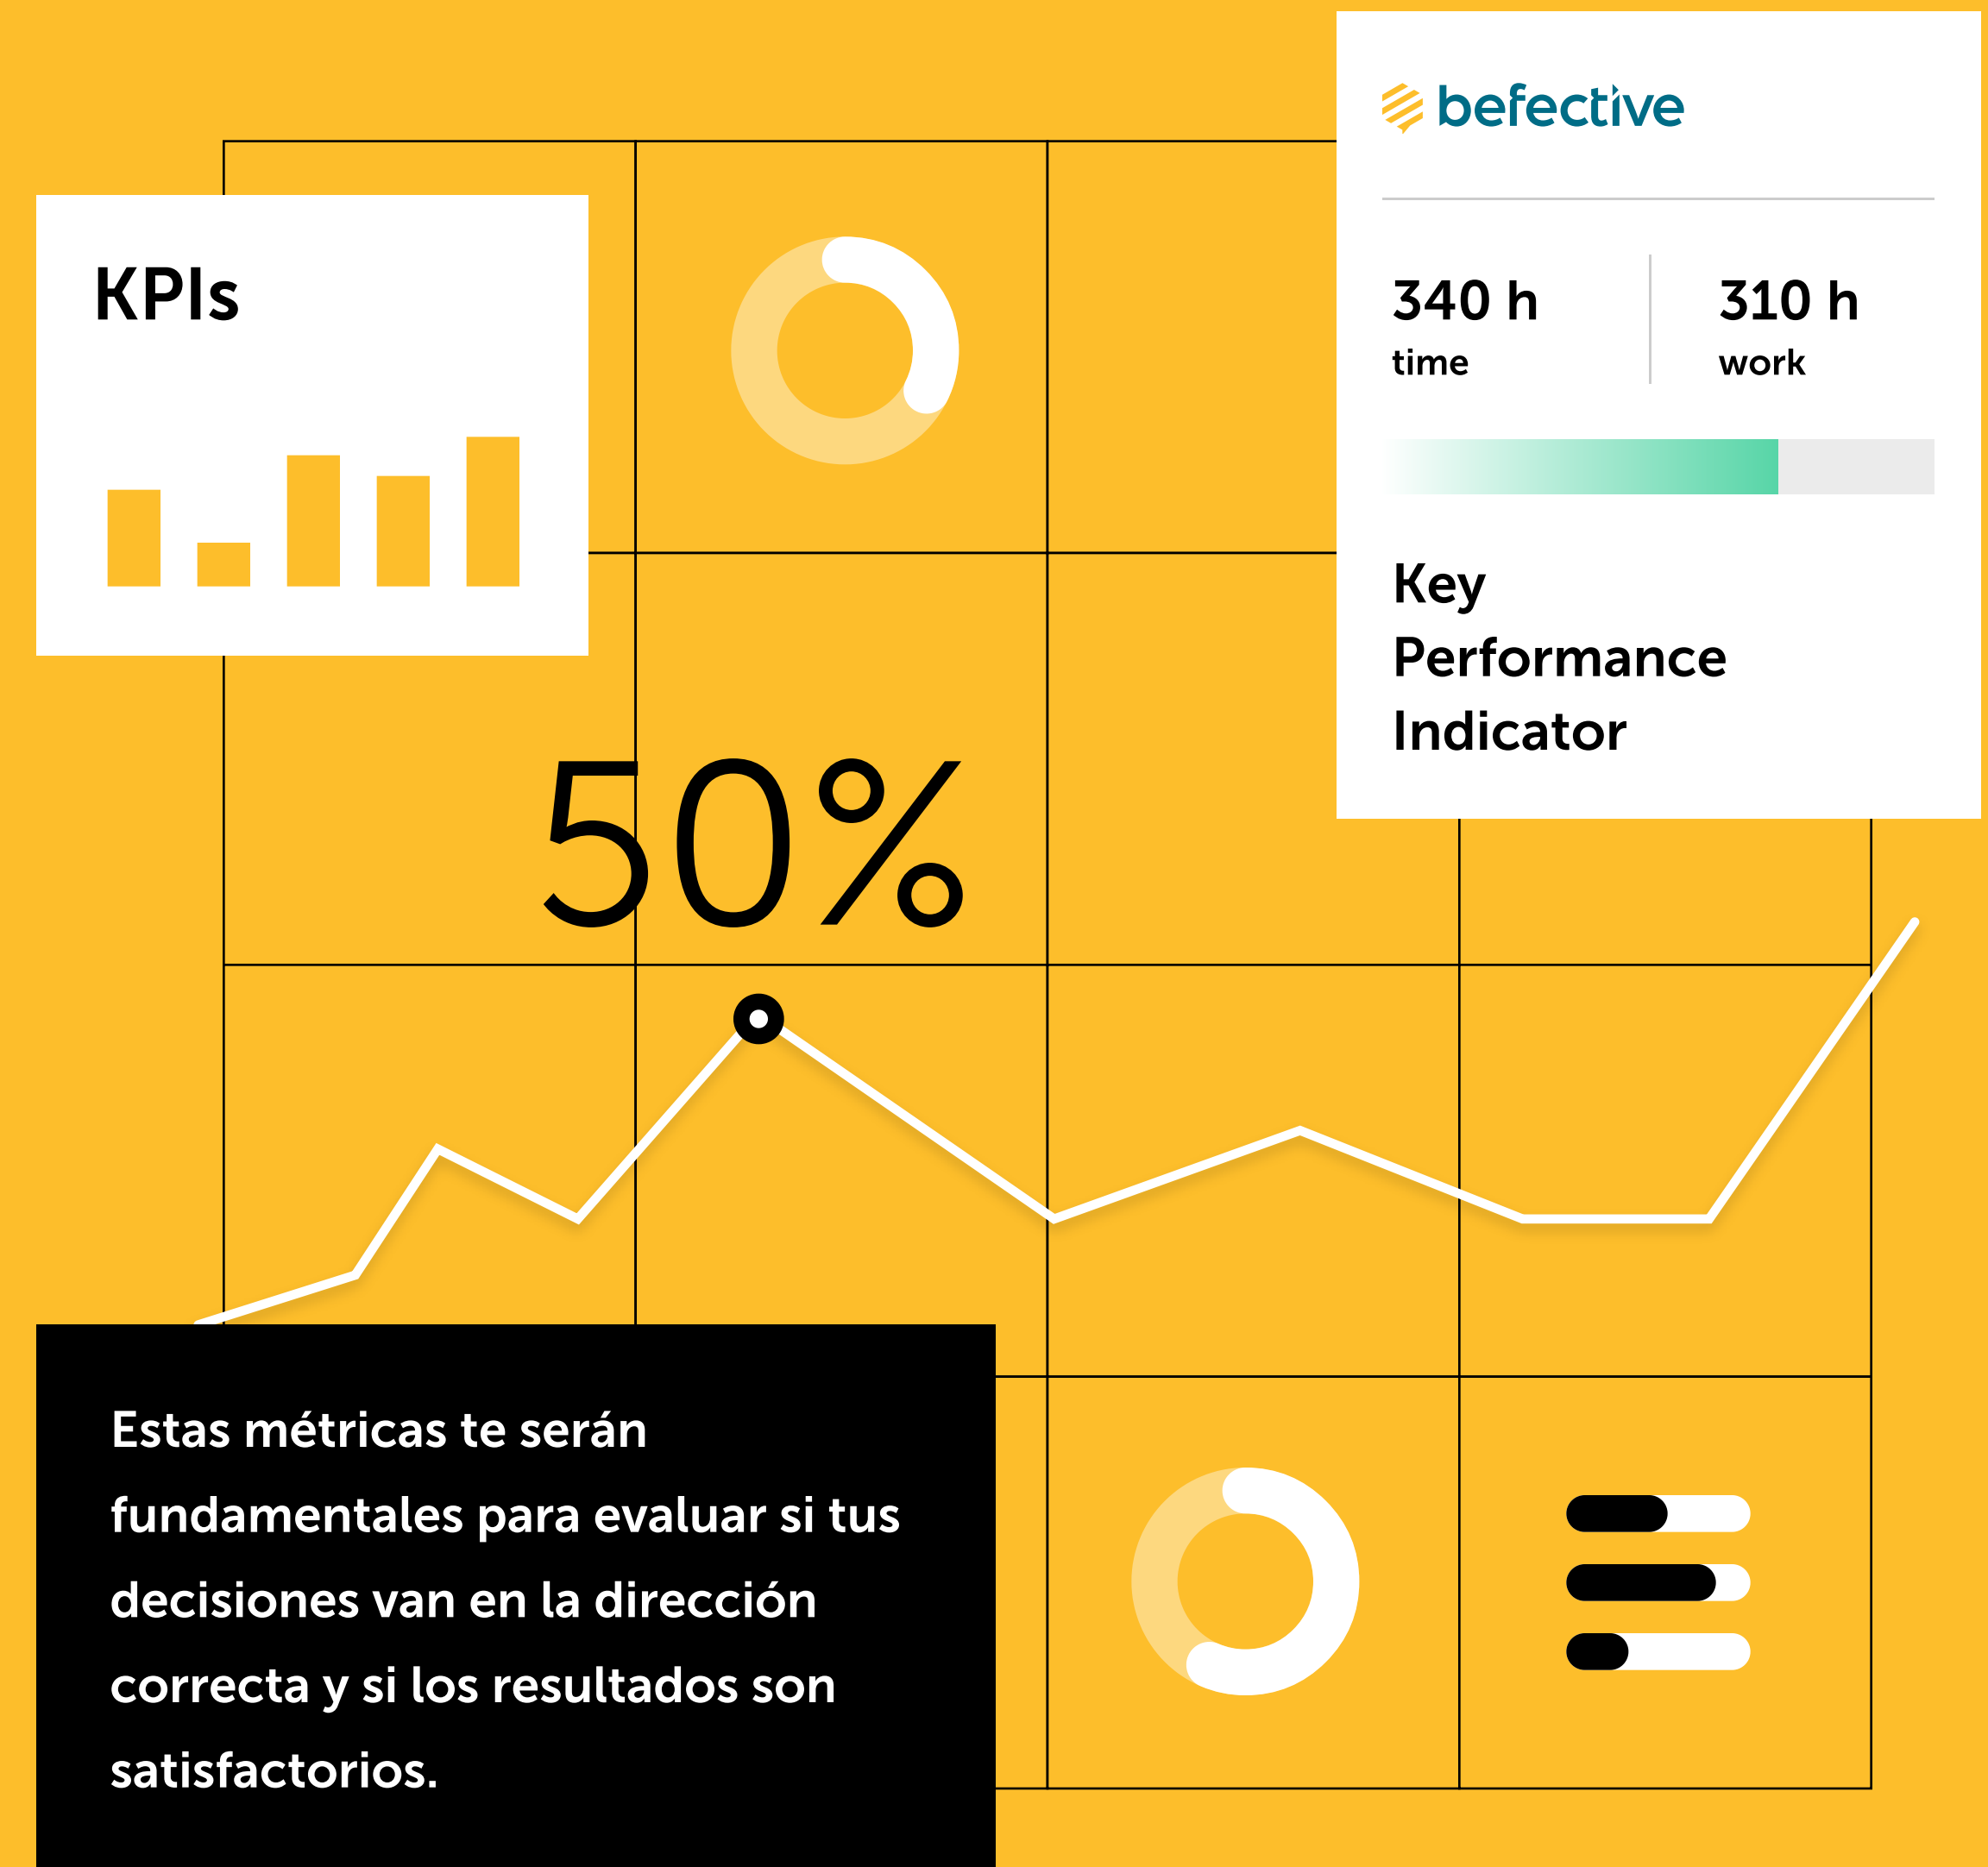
KPIs

befective

340 h
time

310 h
work

Key
Performance
Indicator

50%

Estas métricas te serán fundamentales para evaluar si tus decisiones van en la dirección correcta y si los resultados son satisfactorios.